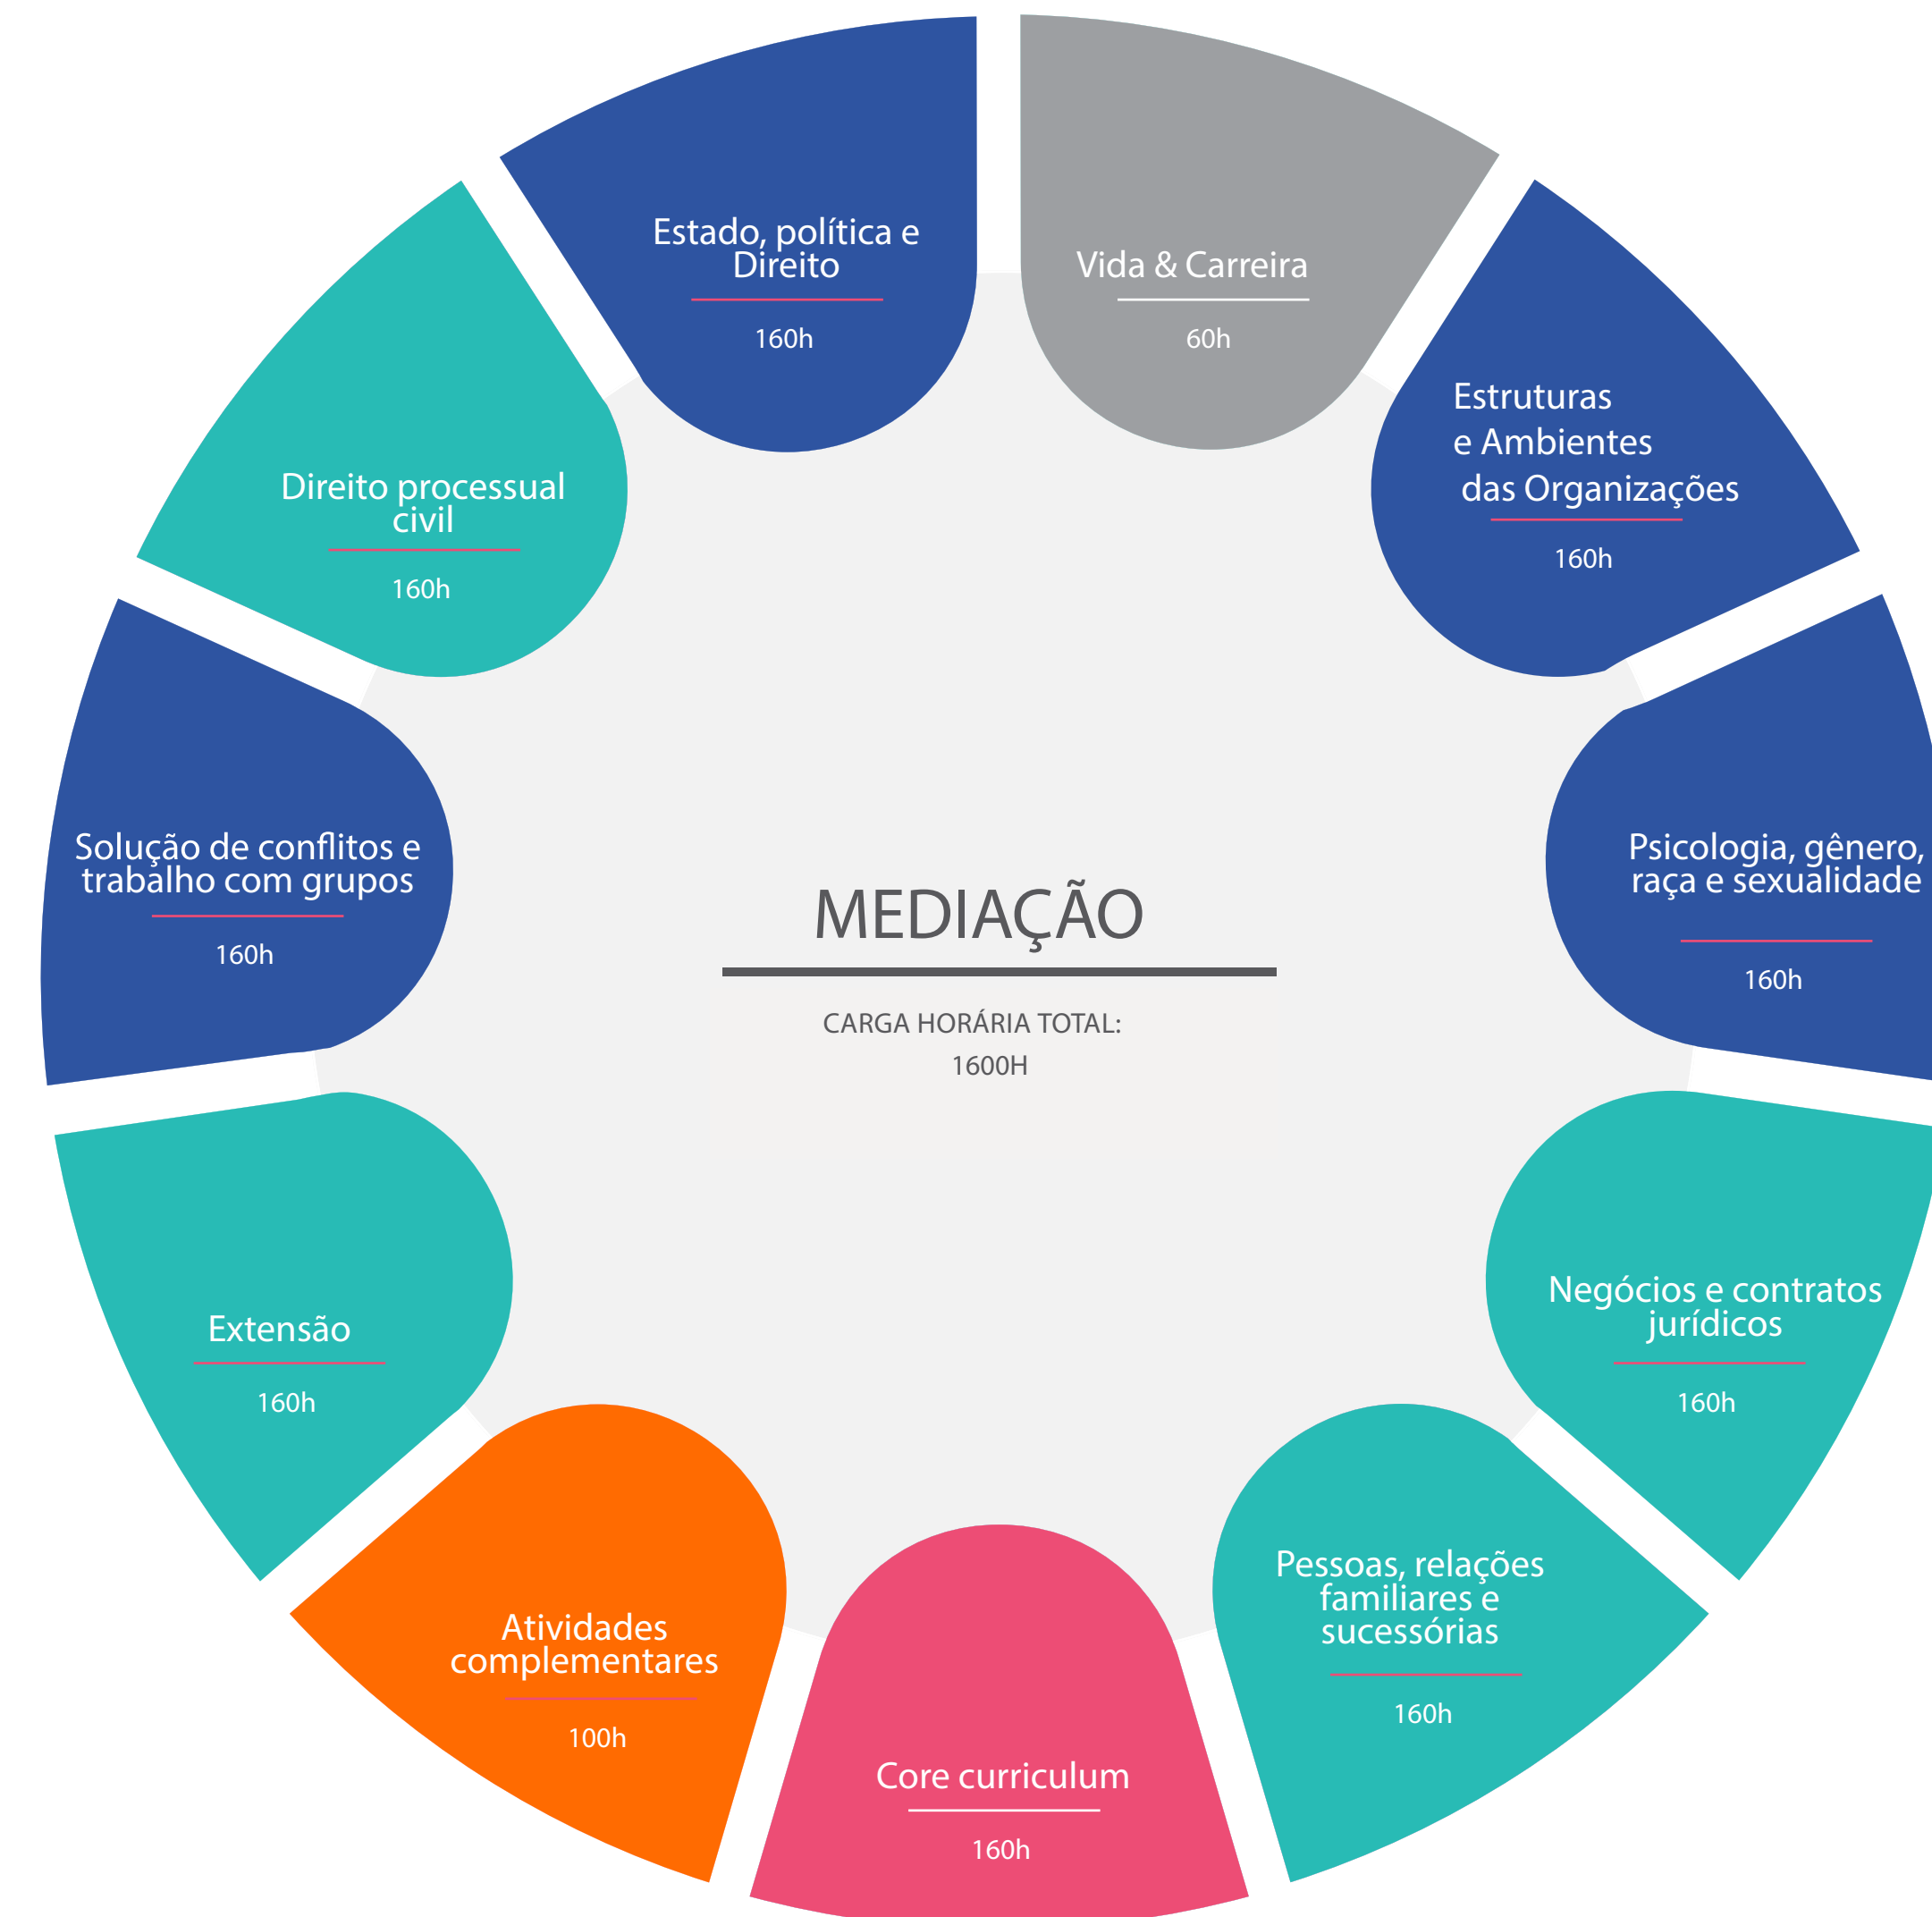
Estado, política e Direito

160h

Vida & Carreira

60h

Estruturas e Ambientes das Organizações

160h

Psicologia, gênero, raça e sexualidade

160h

Negócios e contratos jurídicos

160h

Pessoas, relações familiares e sucessórias

160h

Core curriculum

160h

Atividades complementares

100h

Extensão

160h

Solução de conflitos e trabalho com grupos

160h

Direito processual civil

160h

MEDIAÇÃO

CARGA HORÁRIA TOTAL:
1600H